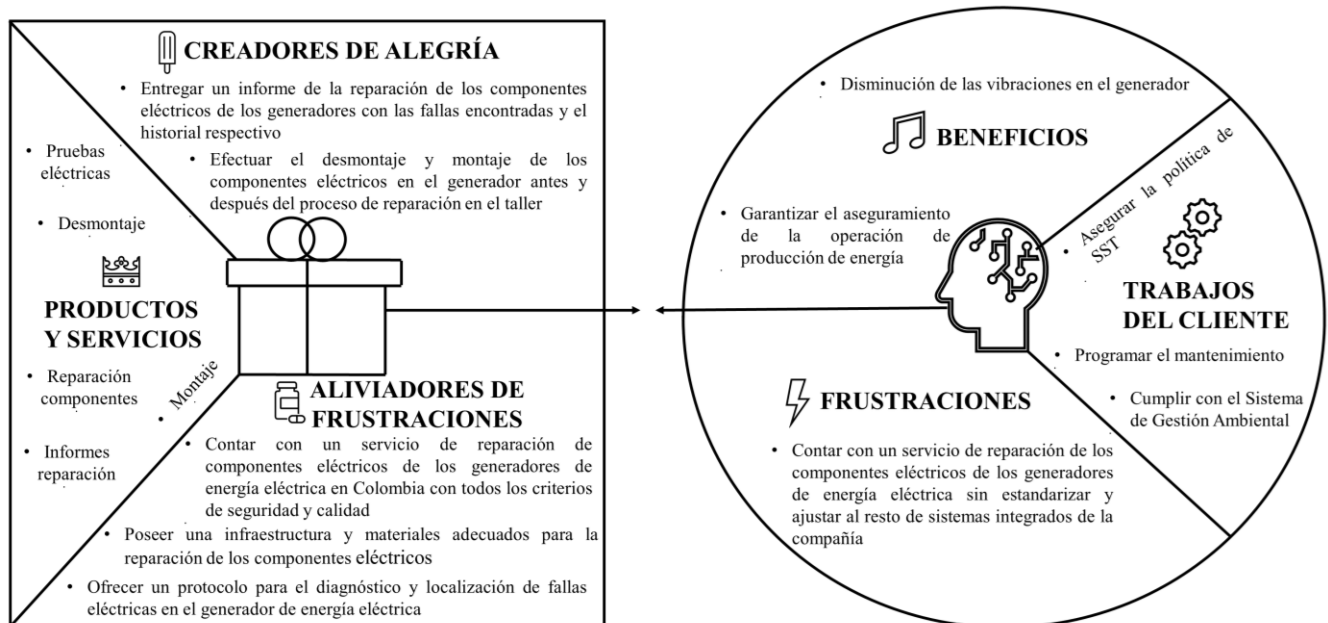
CREADORES DE ALEGRÍA

• Entregar un informe de la reparación de los componentes eléctricos de los generadores con las fallas encontradas y el historial respectivo

• Efectuar el desmontaje y montaje de los componentes eléctricos en el generador antes y después del proceso de reparación en el taller

• Pruebas eléctricas

• Desmontaje

PRODUCTOS Y SERVICIOS

• Reparación componentes

• Montaje

• Informes reparación

ALIVIADORES DE FRUSTRACIONES

• Contar con un servicio de reparación de componentes eléctricos de los generadores de energía eléctrica en Colombia con todos los criterios de seguridad y calidad

• Poseer una infraestructura y materiales adecuados para la reparación de los componentes eléctricos

• Ofrecer un protocolo para el diagnóstico y localización de fallas eléctricas en el generador de energía eléctrica

• Disminución de las vibraciones en el generador

BENEFICIOS

• Garantizar el aseguramiento de la operación de producción de energía

• Asegurar la política de SST

TRABAJOS DEL CLIENTE

• Programar el mantenimiento

• Cumplir con el Sistema de Gestión Ambiental

FRUSTRACIONES

• Contar con un servicio de reparación de los componentes eléctricos de los generadores de energía eléctrica sin estandarizar y ajustar al resto de sistemas integrados de la compañía